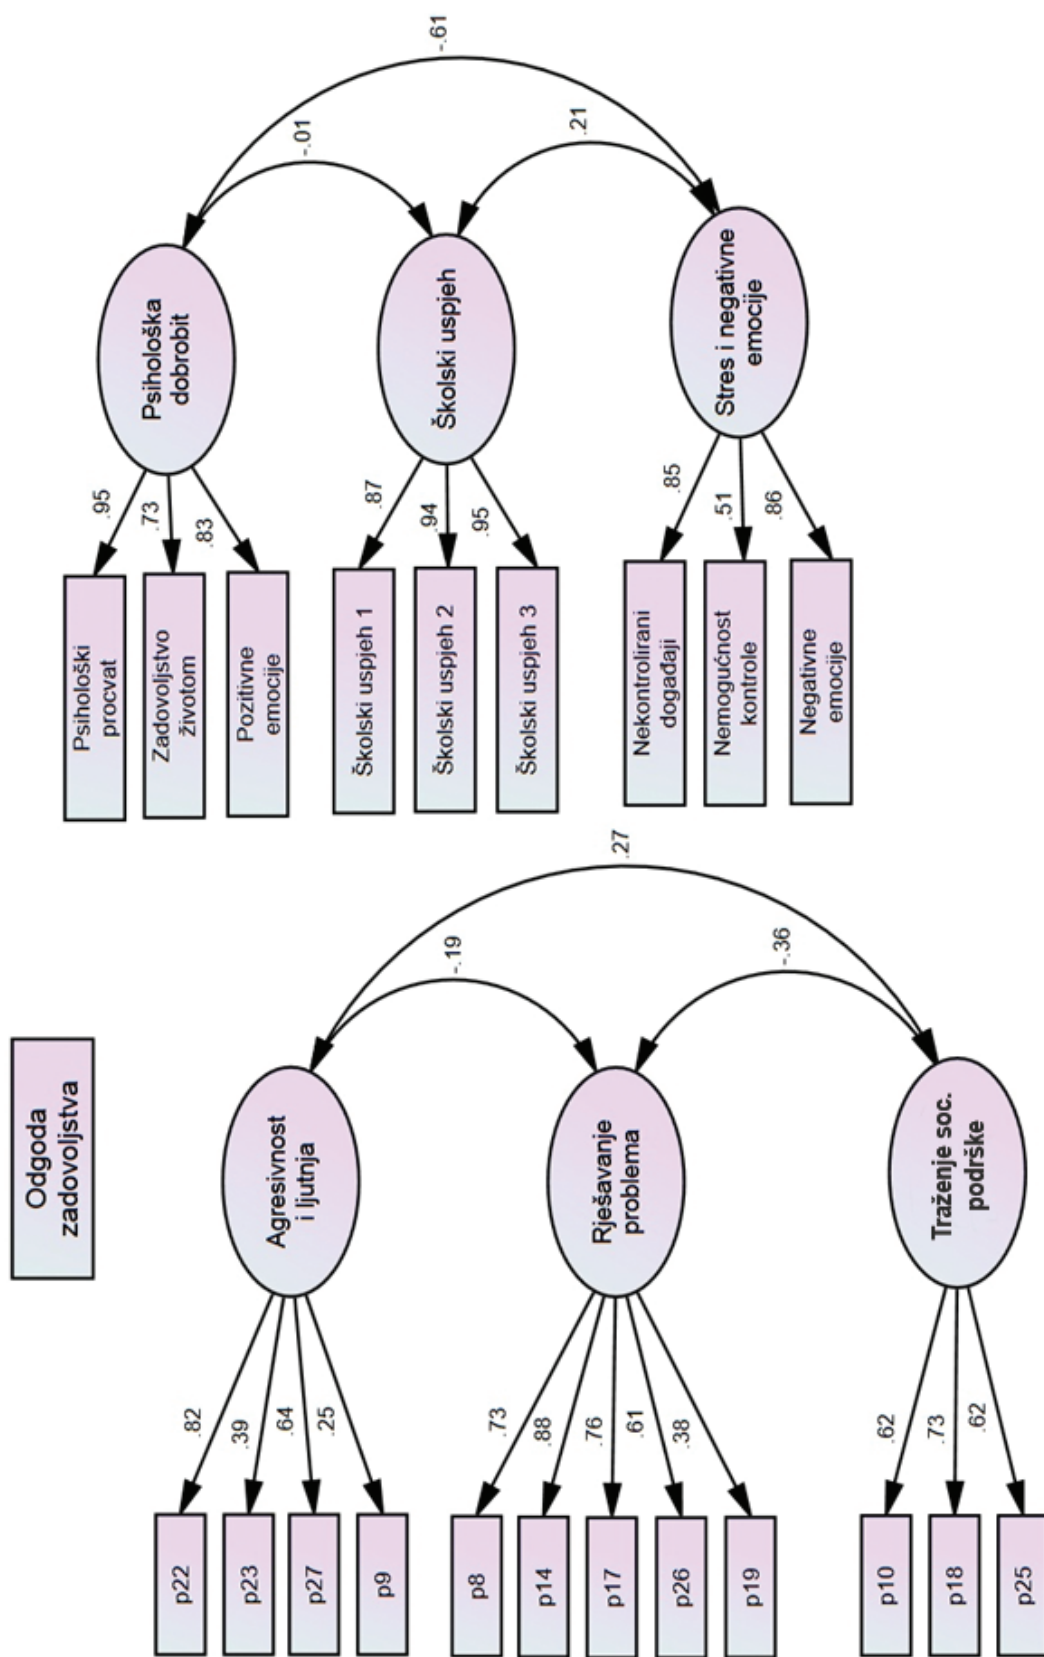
-.61

-.01

.21

Psihološka dobrobit

Školski uspjeh

Stres i negativne emocije

.95
.73
.83

.87
.94
.95

.85
.51
.86

Psihološki procvat

Zadovoljstvo životom

Pozitivne emocije

Školski uspjeh 1

Školski uspjeh 2

Školski uspjeh 3

Nekontrolirani događaji

Nemogućnost kontrole

Negativne emocije

.27

-.19

-.36

Odgoda zadovoljstva

Agresivnost i ljutnja

Rješavanje problema

Traženje soc. podrške

.82
.39
.64
.25

.73
.88
.76
.61
.38

.62
.73
.62

p22

p23

p27

p9

p8

p14

p17

p26

p19

p10

p18

p25